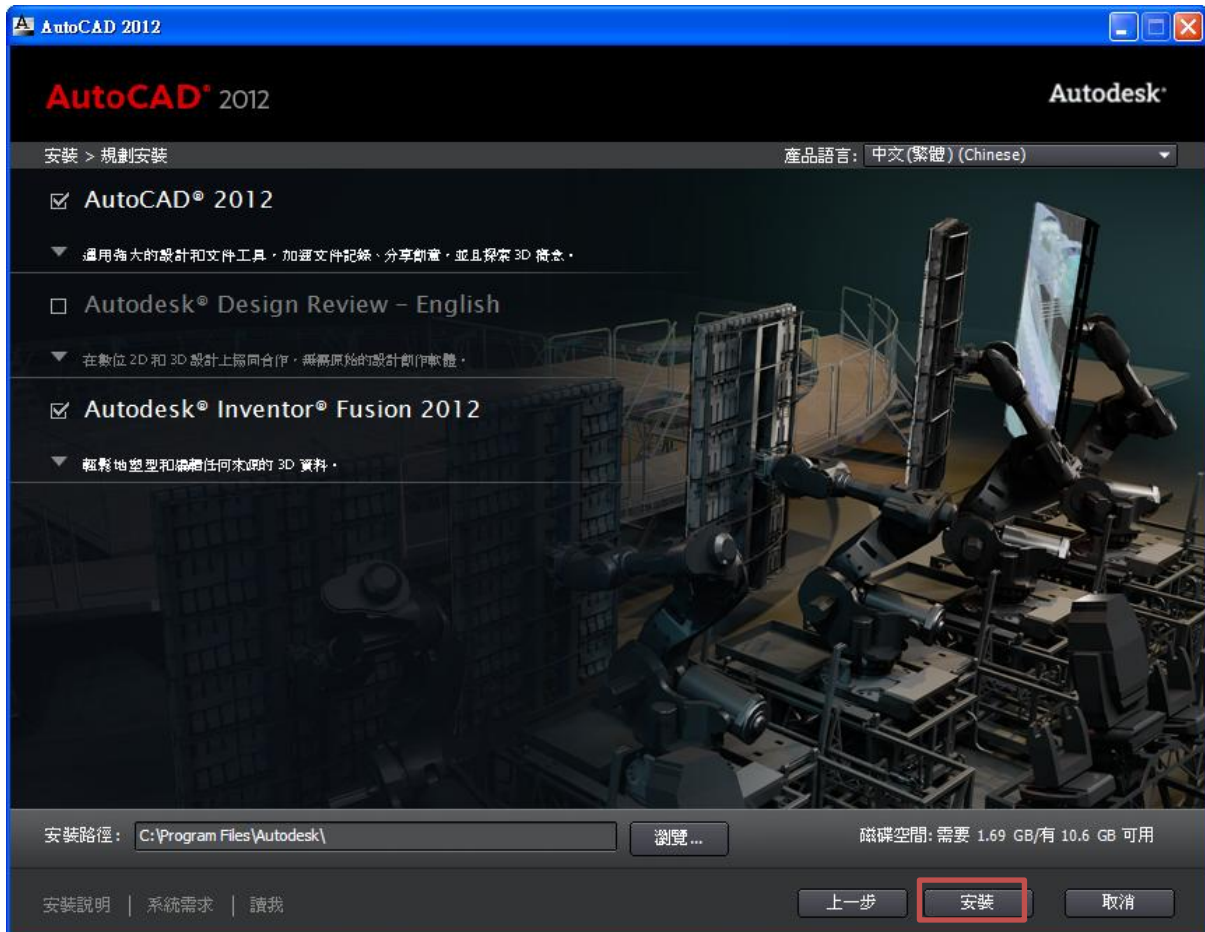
AutoCAD 2012

AutoCAD® 2012

Autodesk®

安裝 > 規劃安裝

產品語言: 中文(繁體) (Chinese)

☑ AutoCAD® 2012

運用強大的設計和文件工具，加速文件記錄、分享創意，並且探索 3D 概念。

☐ Autodesk® Design Review - English

在數位 2D 和 3D 設計上協同合作，無需原始的設計創作軟體。

☑ Autodesk® Inventor® Fusion 2012

輕鬆地塑型和編輯任何來源的 3D 資料。

安裝路徑: C:\Program Files\Autodesk\

瀏覽...

磁碟空間: 需要 1.69 GB/有 10.6 GB 可用

安裝說明 | 系統需求 | 讀我

上一步

安裝

取消